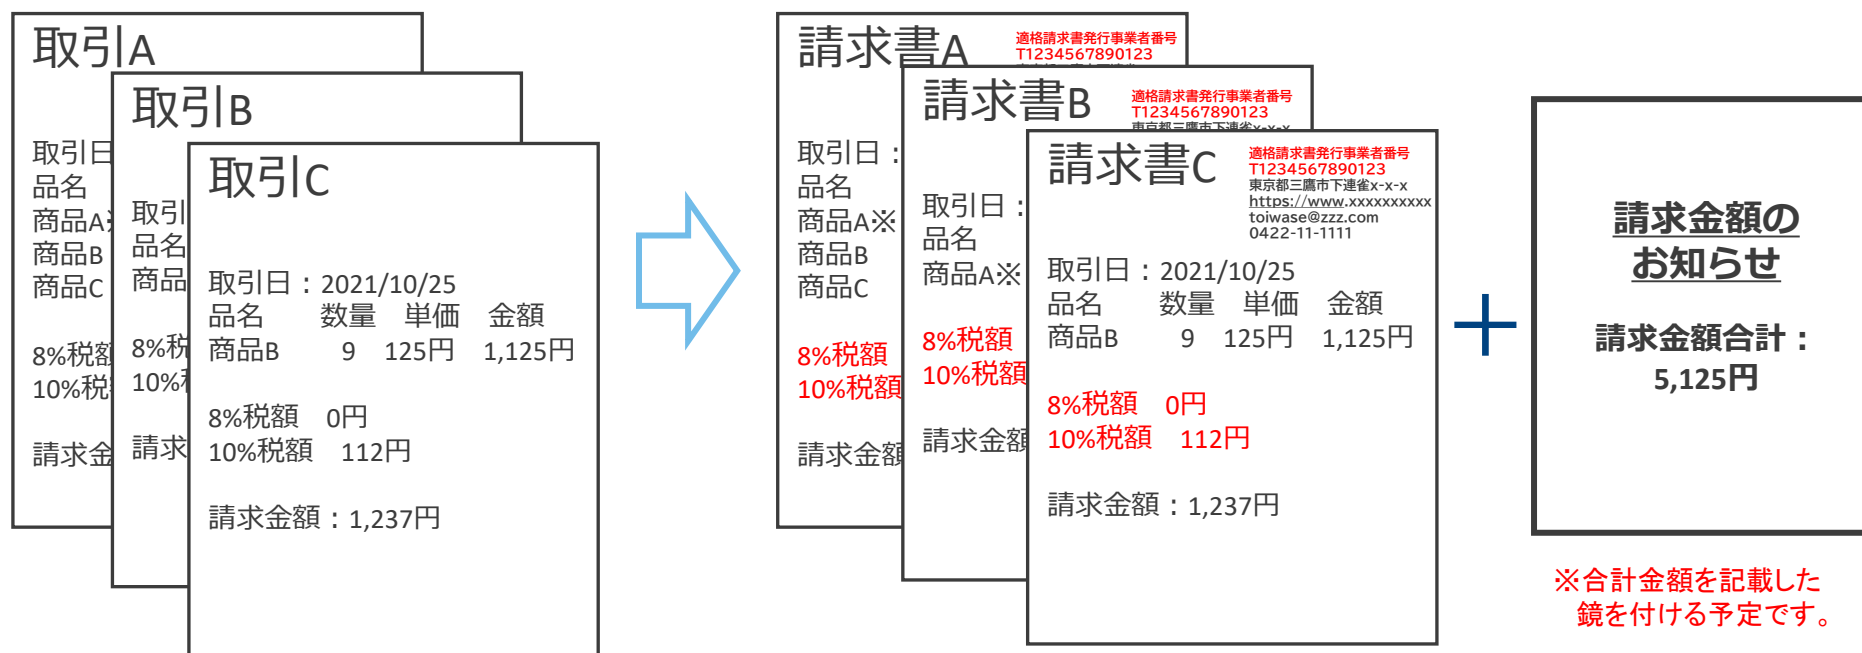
取引A

取引日
品名
商品A
商品B
商品C

8%税額
10%税

請求金

取引B

取引
品名
商品

8%税
10%

請求

取引C

取引日：2021/10/25
品名　数量　単価　金額
商品B　9　125円　1,125円

8%税額　0円
10%税額　112円

請求金額：1,237円

請求書A
適格請求書発行事業者番号
T1234567890123

取引日：
品名
商品A※
商品B
商品C

8%税額
10%税額

請求金額

請求書B
適格請求書発行事業者番号
T1234567890123
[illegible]

取引日：
品名
商品A※

8%税額
10%税額

請求金額

請求書C
適格請求書発行事業者番号
T1234567890123
東京都三鷹市下連雀x-x-x
https://www.xxxxxxxxxx
toiwase@zzz.com
0422-11-1111

取引日：2021/10/25
品名　数量　単価　金額
商品B　9　125円　1,125円

8%税額　0円
10%税額　112円

請求金額：1,237円

＋

請求金額のお知らせ

請求金額合計：
5,125円

※合計金額を記載した鏡を付ける予定です。